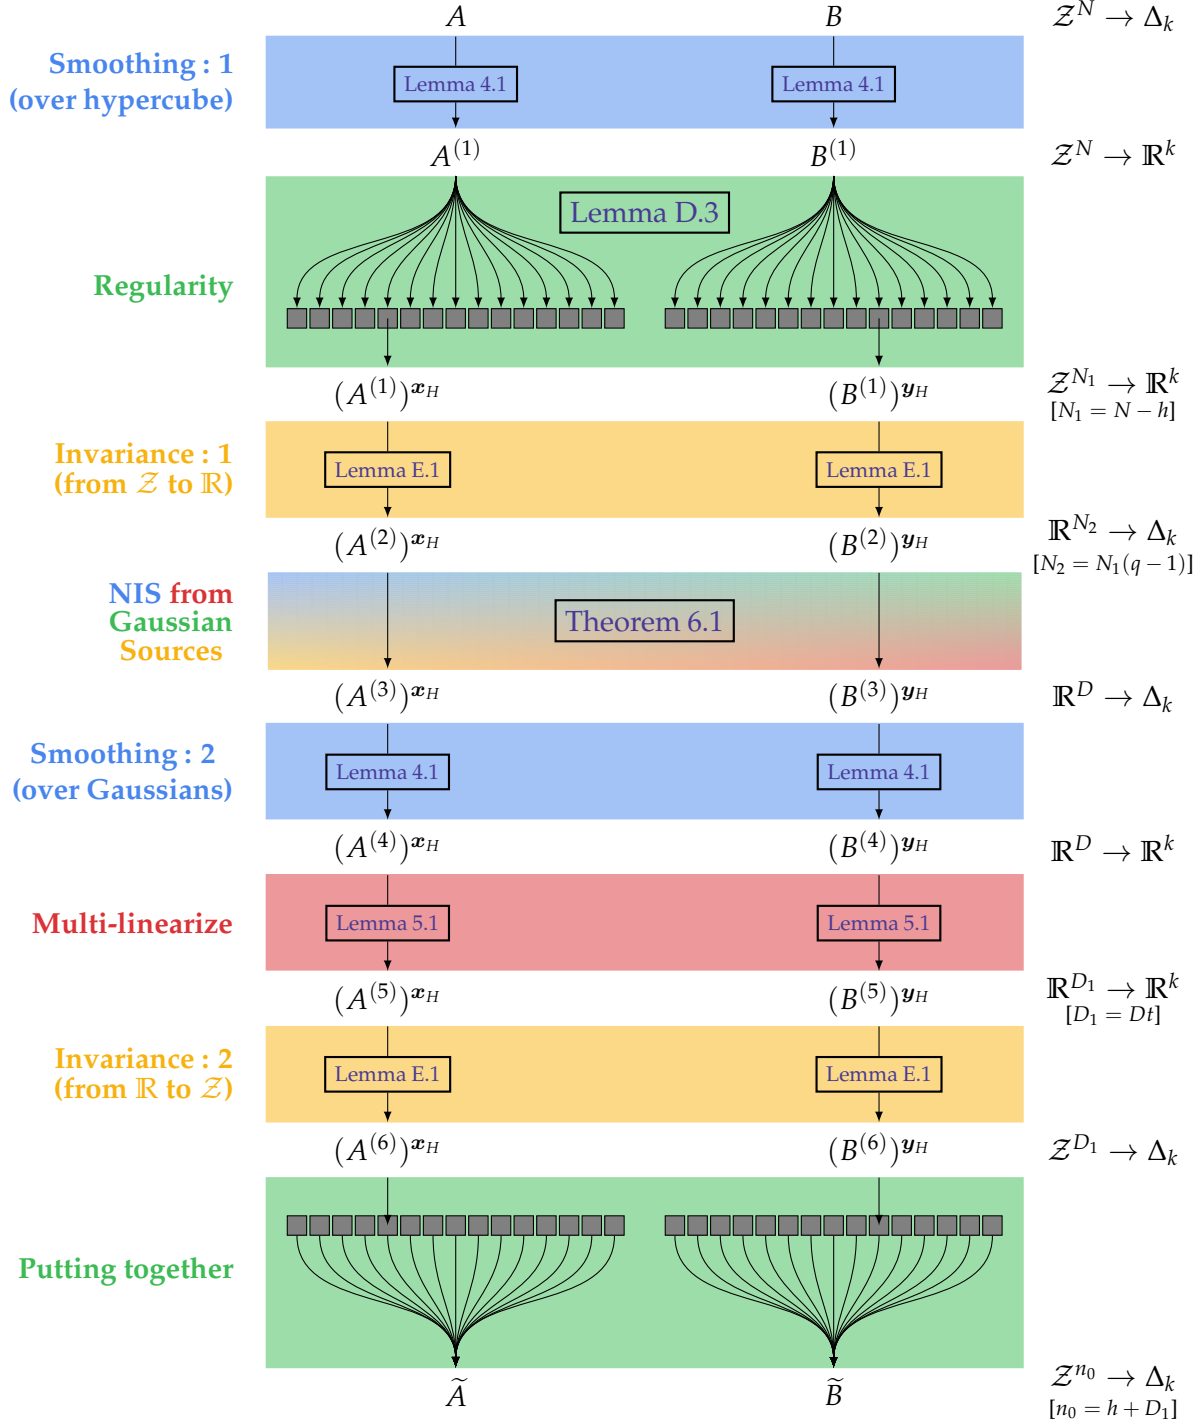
$A$ $B$ $\mathcal{Z}^N \to \Delta_k$

Smoothing : 1 (over hypercube)

Lemma 4.1 Lemma 4.1

$A^{(1)}$ $B^{(1)}$ $\mathcal{Z}^N \to \mathbb{R}^k$

Lemma D.3

Regularity

$(A^{(1)})^{\boldsymbol{x}_H}$ $(B^{(1)})^{\boldsymbol{y}_H}$ $\mathcal{Z}^{N_1} \to \mathbb{R}^k$ $[N_1 = N - h]$

Invariance : 1 (from $\mathcal{Z}$ to $\mathbb{R}$)

Lemma E.1 Lemma E.1

$(A^{(2)})^{\boldsymbol{x}_H}$ $(B^{(2)})^{\boldsymbol{y}_H}$ $\mathbb{R}^{N_2} \to \Delta_k$ $[N_2 = N_1(q-1)]$

NIS from Gaussian Sources

Theorem 6.1

$(A^{(3)})^{\boldsymbol{x}_H}$ $(B^{(3)})^{\boldsymbol{y}_H}$ $\mathbb{R}^D \to \Delta_k$

Smoothing : 2 (over Gaussians)

Lemma 4.1 Lemma 4.1

$(A^{(4)})^{\boldsymbol{x}_H}$ $(B^{(4)})^{\boldsymbol{y}_H}$ $\mathbb{R}^D \to \mathbb{R}^k$

Multi-linearize

Lemma 5.1 Lemma 5.1

$(A^{(5)})^{\boldsymbol{x}_H}$ $(B^{(5)})^{\boldsymbol{y}_H}$ $\mathbb{R}^{D_1} \to \mathbb{R}^k$ $[D_1 = Dt]$

Invariance : 2 (from $\mathbb{R}$ to $\mathcal{Z}$)

Lemma E.1 Lemma E.1

$(A^{(6)})^{\boldsymbol{x}_H}$ $(B^{(6)})^{\boldsymbol{y}_H}$ $\mathcal{Z}^{D_1} \to \Delta_k$

Putting together

$\widetilde{A}$ $\widetilde{B}$ $\mathcal{Z}^{n_0} \to \Delta_k$ $[n_0 = h + D_1]$